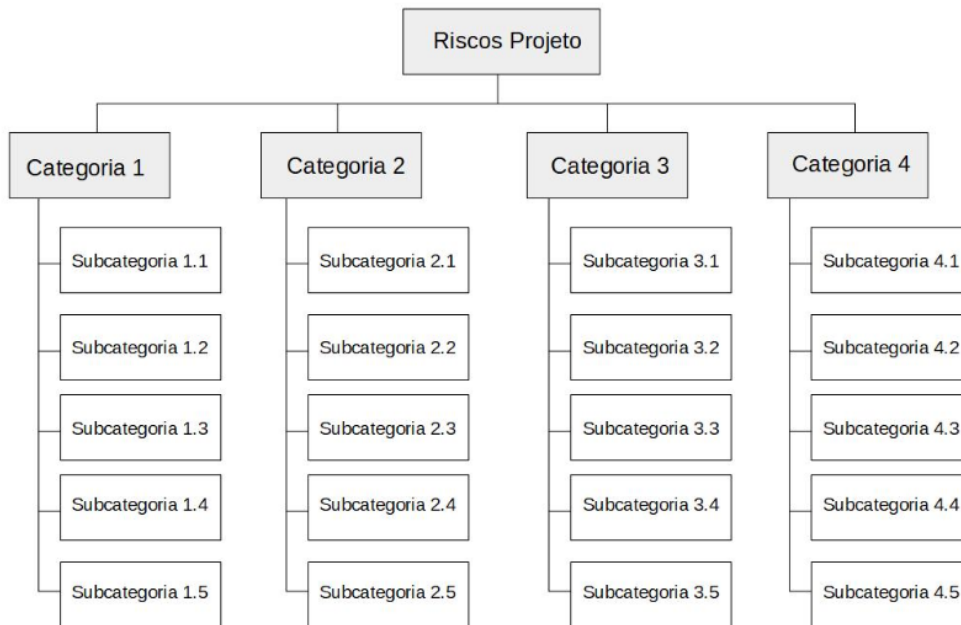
Riscos Projeto

Categoria 1

Subcategoria 1.1

Subcategoria 1.2

Subcategoria 1.3

Subcategoria 1.4

Subcategoria 1.5

Categoria 2

Subcategoria 2.1

Subcategoria 2.2

Subcategoria 2.3

Subcategoria 2.4

Subcategoria 2.5

Categoria 3

Subcategoria 3.1

Subcategoria 3.2

Subcategoria 3.3

Subcategoria 3.4

Subcategoria 3.5

Categoria 4

Subcategoria 4.1

Subcategoria 4.2

Subcategoria 4.3

Subcategoria 4.4

Subcategoria 4.5